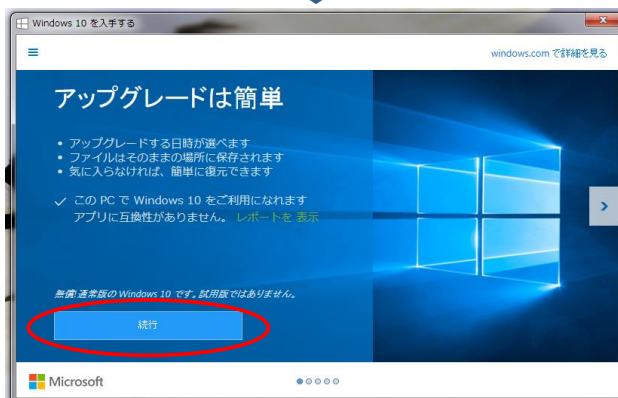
Windows 10 を入手する

windows.com で詳細を見る

アップグレードは簡単

• アップグレードする日時が選べます
• ファイルはそのままの場所に保存されます
• 気に入らなければ、簡単に復元できます

✓ この PC で Windows 10 をご利用になれます
アプリに互換性がありません。 レポートを表示

無償 通常版の Windows 10 です。試用版ではありません。

続行

Microsoft